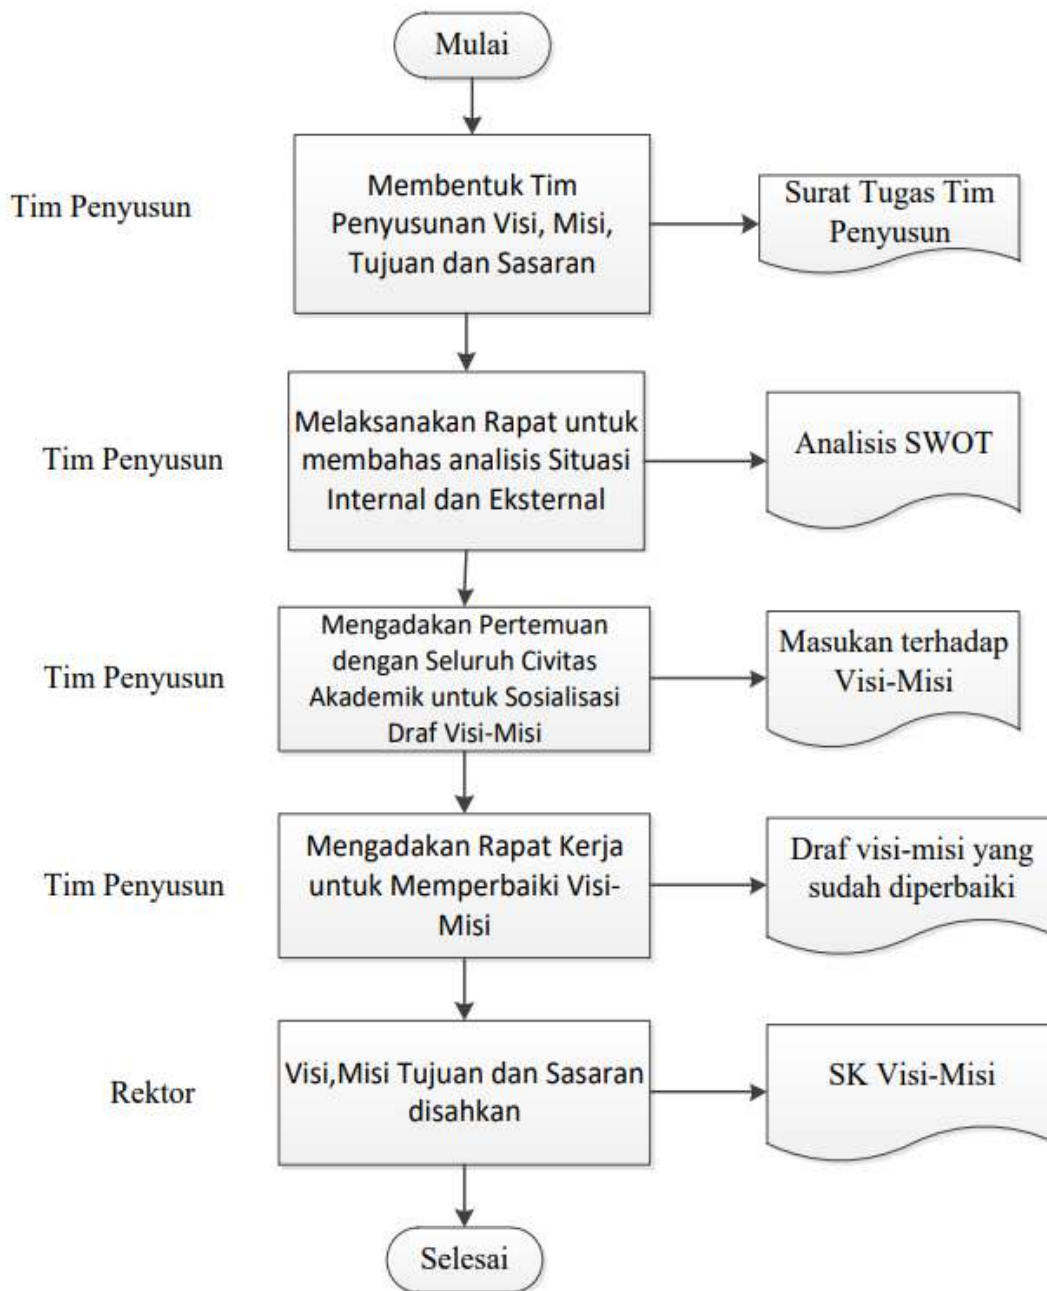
Mulai

Tim Penyusun

Membentuk Tim Penyusunan Visi, Misi, Tujuan dan Sasaran

Surat Tugas Tim Penyusun

Tim Penyusun

Melaksanakan Rapat untuk membahas analisis Situasi Internal dan Eksternal

Analisis SWOT

Tim Penyusun

Mengadakan Pertemuan dengan Seluruh Civitas Akademik untuk Sosialisasi Draf Visi-Misi

Masukan terhadap Visi-Misi

Tim Penyusun

Mengadakan Rapat Kerja untuk Memperbaiki Visi-Misi

Draf visi-misi yang sudah diperbaiki

Rektor

Visi,Misi Tujuan dan Sasaran disahkan

SK Visi-Misi

Selesai